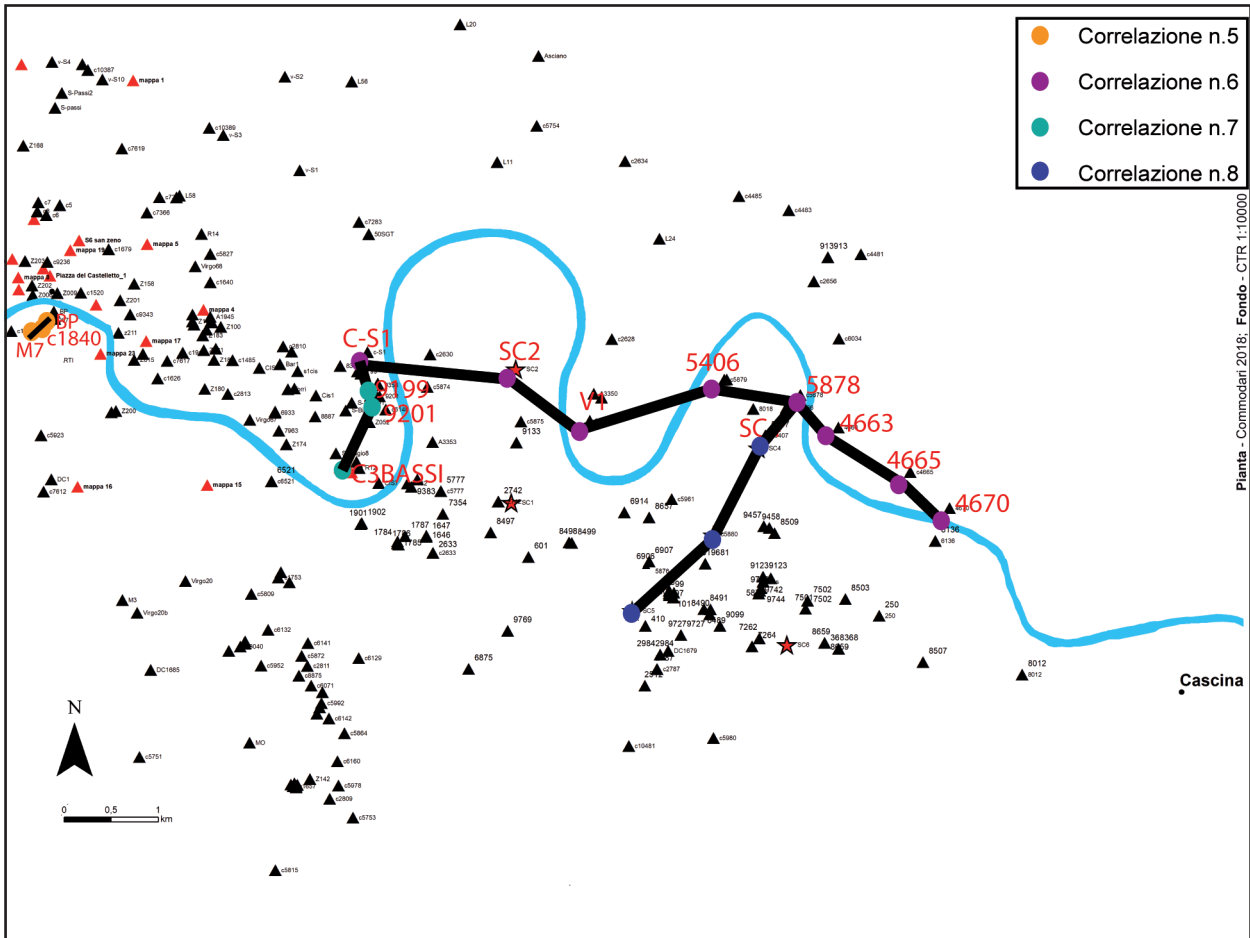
Correlazione n.5
Correlazione n.6
Correlazione n.7
Correlazione n.8

Pianta - Commodari 2018; Fondo - CTR 1:10000

L20
Asciano
v-S4
c10387
v-S10
mappa 1
S-Passi2
S-passi
v-S2
L58
c5754
c10389
v-S3
Z168
c7619
v-S1
L11
c2634
c7366
L58
c4485
c4483
c7283
50SGT
L24
913913
c4481
R14
S6 san zeno
mappa 19
mappa 5
c5827
Virgo68
Piazza del Castelletto_1
c9236
c1520
c1679
Z203
Z202
mappa 4
Z158
Z201
A1945
c1640
c2656
c9343
Z100
c8034
c2628
BP
M7
c1840
C-S1
SC2
5406
5878
mappa 17
mappa 23
c2630
c5874
A3350
c5879
c2810
Bar1
c1485
c2813
Cis1
8933
8887
7963
Z174
Z180
Z200
Virgo67
c5923
9199
9201
V1
4663
SC
c5875
9133
8018
A3353
C3BASSI
6521
c6521
DC1
c7612
mappa 16
mappa 15
5777
c5777
9383
7354
2742
SC1
8497
4665
c4665
4670
8136
6914
8657
c5961
19011902
1784
1787
1647
1646
2633
c2833
601
84988499
9457
9458
8509
c5880
6905
6907
9681
91239123
9742
9744
7502
7591
7502
8503
250
Virgo20
c5809
c5876
8491
1018
9099
9769
SC5
410
97279727
6489
7262
Z264
8659
368368
M3
Virgo20b
c6132
c6141
29842984
DC1679
c2787
SC6
DC1685
c5952
c2811
c6129
c8875
6875
2912
8507
8012
8012
Cascina
c5071
c5992
c6142
c5864
N
0
0,5
1
km
c5751
MO
c6160
c10481
c5980
Z142
c5978
c2809
c5753
c5815
.RTI